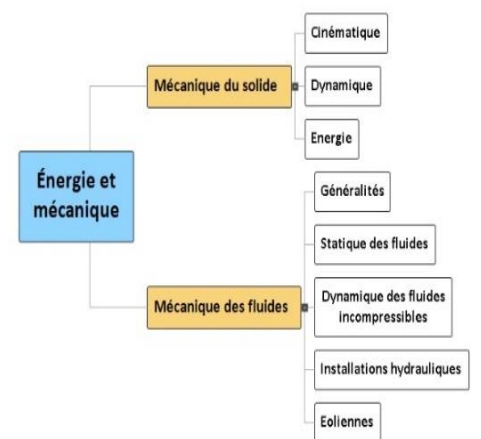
Énergie et mécanique

Mécanique du solide

Cinématique

Dynamique

Energie

Mécanique des fluides

Généralités

Statique des fluides

Dynamique des fluides incompressibles

Installations hydrauliques

Eoliennes